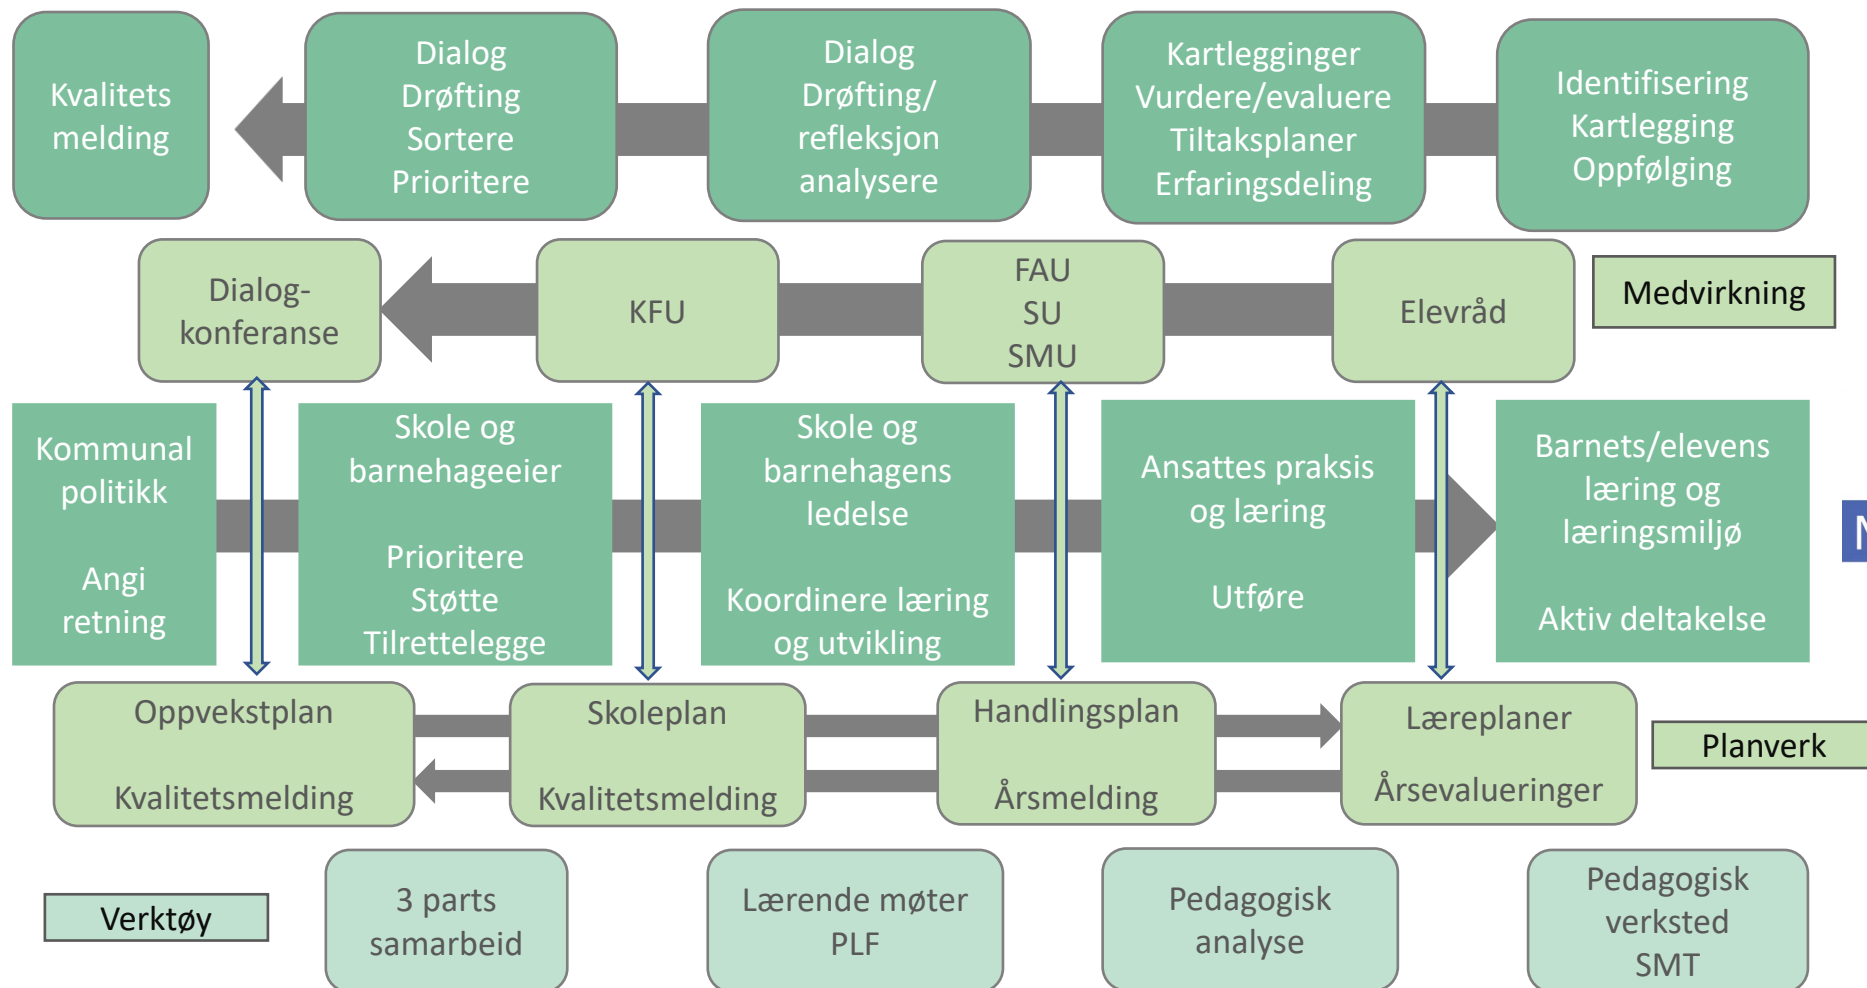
Kvalitets melding

Dialog
Drøfting
Sortere
Prioritere

Dialog
Drøfting/ refleksjon analysere

Kartlegginger
Vurdere/evaluere
Tiltaksplaner
Erfaringsdeling

Identifisering
Kartlegging
Oppfølging

Dialog-konferanse

KFU

FAU
SU
SMU

Elevråd

Medvirkning

Kommunal politikk

Angi retning

Skole og barnehageeier

Prioritere
Støtte
Tilrettelegge

Skole og barnehagens ledelse

Koordinere læring og utvikling

Ansattes praksis og læring

Utføre

Barnets/elevens læring og læringsmiljø

Aktiv deltakelse

N

Oppvekstplan

Kvalitetsmelding

Skoleplan

Kvalitetsmelding

Handlingsplan

Årsmelding

Læreplaner

Årsevalueringer

Planverk

Verktøy

3 parts samarbeid

Lærende møter
PLF

Pedagogisk analyse

Pedagogisk verksted
SMT